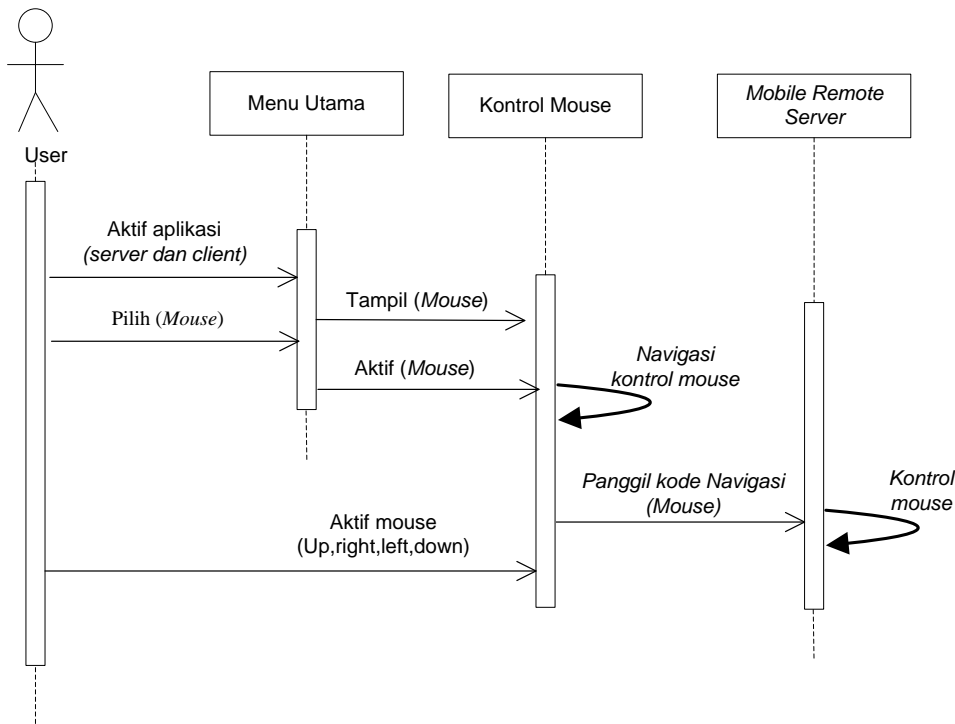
User

Menu Utama

Kontrol Mouse

Mobile Remote Server

Aktif aplikasi (server dan client)

Tampil (Mouse)

Pilih (Mouse)

Aktif (Mouse)

Navigasi kontrol mouse

Panggil kode Navigasi (Mouse)

Kontrol mouse

Aktif mouse (Up,right,left,down)